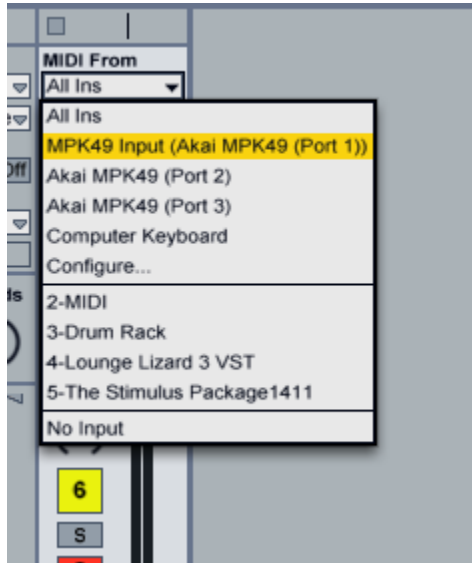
MIDI From
All Ins
All Ins
MPK49 Input (Akai MPK49 (Port 1))
Akai MPK49 (Port 2)
Akai MPK49 (Port 3)
Computer Keyboard
Configure...
2-MIDI
3-Drum Rack
4-Lounge Lizard 3 VST
5-The Stimulus Package1411
No Input
Off
ds
6
S